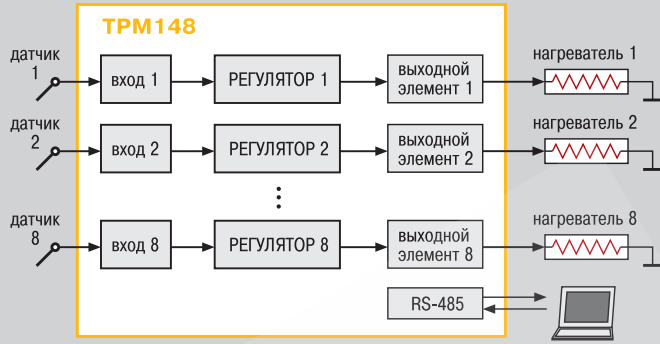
ТРМ148

датчик 1
вход 1
РЕГУЛЯТОР 1
выходной элемент 1
нагреватель 1

датчик 2
вход 2
РЕГУЛЯТОР 2
выходной элемент 2
нагреватель 2

датчик 8
вход 8
РЕГУЛЯТОР 8
выходной элемент 8
нагреватель 8

RS-485